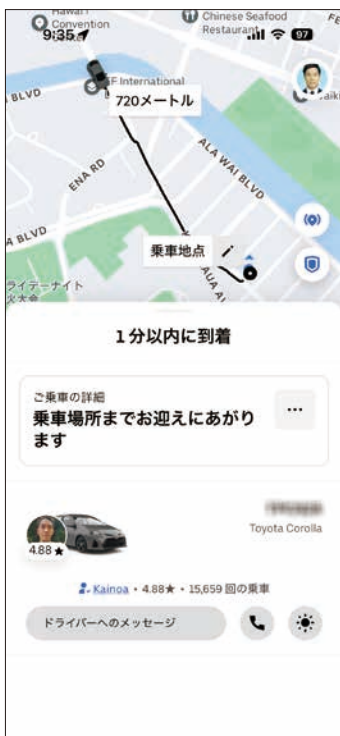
Hawaii Convention
9:35
Chinese Seafood Restaurant
97
F International
720メートル
BLVD
ENA RD
ALA WAI BLVD
BLVD
乗車地点
AUA
ライデーナイト
1分以内に到着
ご乗車の詳細
乗車場所までお迎えにあがります
...
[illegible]
Toyota Corolla
4.88 ★
Kainoa • 4.88★ • 15,659 回の乗車
ドライバーへのメッセージ